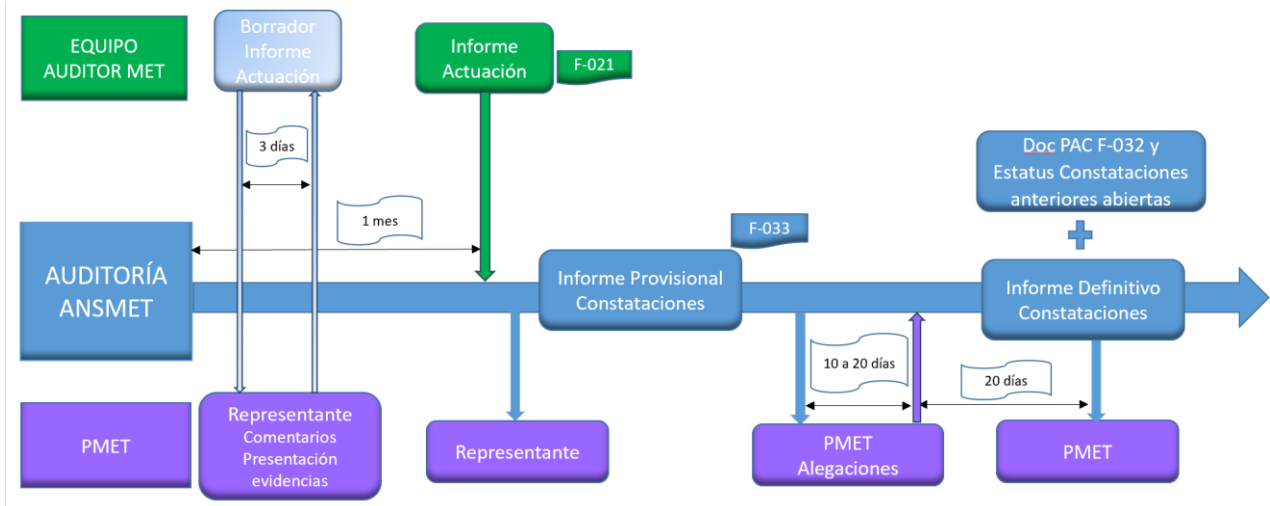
EQUIPO AUDITOR MET

Borrador Informe Actuación

Informe Actuación

F-021

3 días

Doc PAC F-032 y Estatus Constataciones anteriores abiertas

1 mes

F-033

AUDITORÍA ANSMET

Informe Provisional Constataciones

Informe Definitivo Constataciones

10 a 20 días

20 días

PMET

Representante
Comentarios
Presentación evidencias

Representante

PMET
Alegaciones

PMET